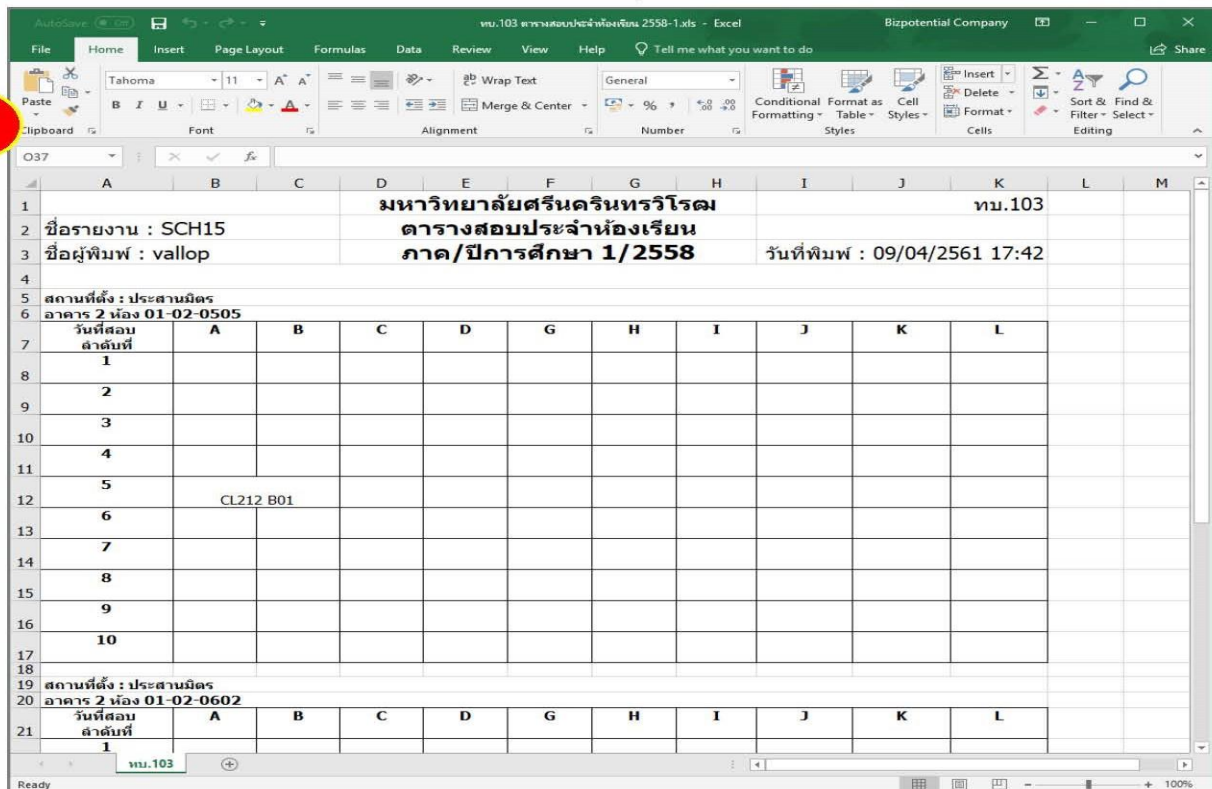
AutoSave Off ทบ.103 ตารางสอบประจำห้องเรียน 2558-1.xls - Excel Bizpotential Company

File Home Insert Page Layout Formulas Data Review View Help Tell me what you want to do Share

Paste Clipboard Tahoma 11 Font Wrap Text Merge & Center Alignment General Number Conditional Formatting Format as Table Cell Styles Styles Insert Delete Format Cells Sort & Filter Find & Select Editing

O37

| | A | B | C | D | E | F | G | H | I | J | K | L | M |
|---|---|---|---|---|---|---|---|---|---|---|---|---|---|
| 1 | | | | มหาวิทยาลัยศรีนครินทรวิโรฒ | | | | | | | ทบ.103 | | |
| 2 | ชื่อรายงาน : SCH15 | | | ตารางสอบประจำห้องเรียน | | | | | | | | | |
| 3 | ชื่อผู้พิมพ์ : vallop | | | ภาค/ปีการศึกษา 1/2558 | | | | | วันที่พิมพ์ : 09/04/2561 17:42 | | | | |
| 4 | | | | | | | | | | | | | |
| 5 | สถานที่ตั้ง : ประสานมิตร | | | | | | | | | | | | |
| 6 | อาคาร 2 ห้อง 01-02-0505 | | | | | | | | | | | | |
| 7 | วันที่สอบ ลำดับที่ | A | B | C | D | G | H | I | J | K | L | | |
| 8 | 1 | | | | | | | | | | | | |
| 9 | 2 | | | | | | | | | | | | |
| 10 | 3 | | | | | | | | | | | | |
| 11 | 4 | | | | | | | | | | | | |
| 12 | 5 | CL212 B01 | | | | | | | | | | | |
| 13 | 6 | | | | | | | | | | | | |
| 14 | 7 | | | | | | | | | | | | |
| 15 | 8 | | | | | | | | | | | | |
| 16 | 9 | | | | | | | | | | | | |
| 17 | 10 | | | | | | | | | | | | |
| 18 | | | | | | | | | | | | | |
| 19 | สถานที่ตั้ง : ประสานมิตร | | | | | | | | | | | | |
| 20 | อาคาร 2 ห้อง 01-02-0602 | | | | | | | | | | | | |
| 21 | วันที่สอบ ลำดับที่ | A | B | C | D | G | H | I | J | K | L | | |
| | 1 | | | | | | | | | | | | |

ทบ.103

Ready 100%